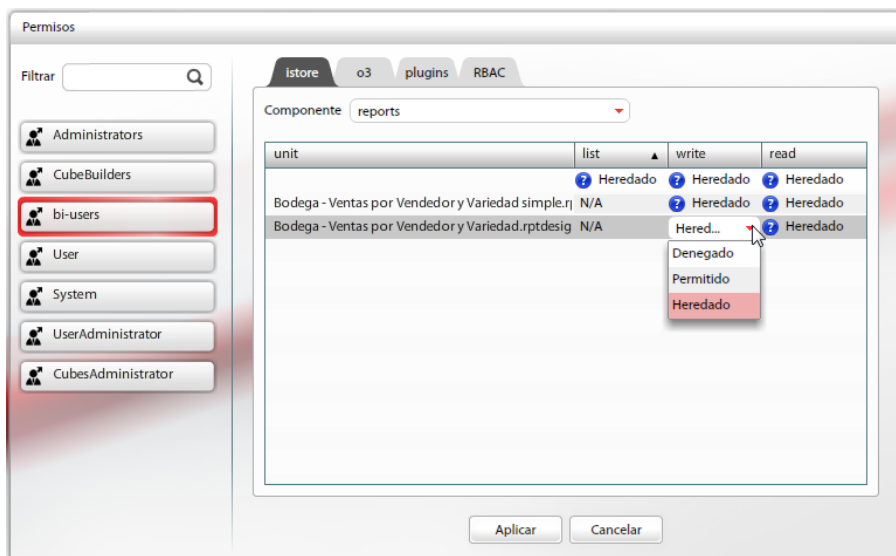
Permisos

Filtrar

Administrators
CubeBuilders
bi-users
User
System
UserAdministrator
CubesAdministrator

istore | o3 | plugins | RBAC

Componente reports

| unit | list | write | read |
|---|---|---|---|
| | Heredado | Heredado | Heredado |
| Bodega - Ventas por Vendedor y Variedad simple.r | N/A | Heredado | Heredado |
| Bodega - Ventas por Vendedor y Variedad.rptdesig | N/A | Hered... | Heredado |

Denegado
Permitido
Heredado

Aplicar | Cancelar